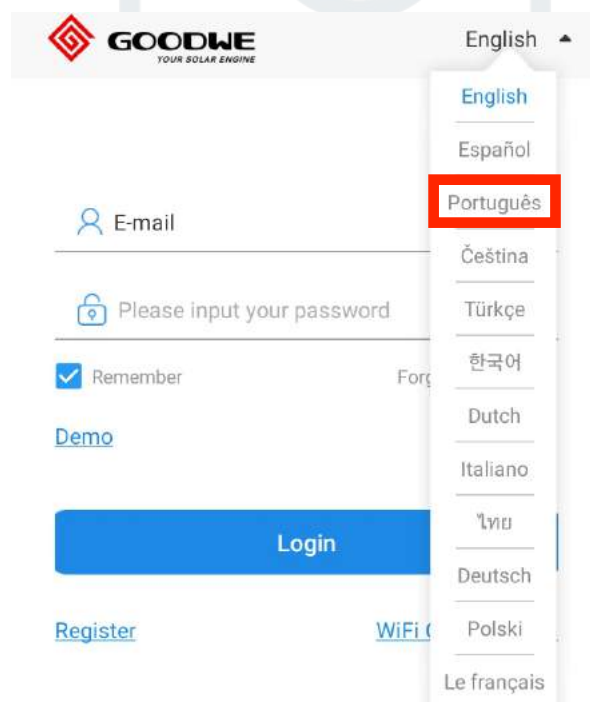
GOODWE
YOUR SOLAR ENGINE

English

English
Español
Português
Čeština
Türkçe
한국어
Dutch
Italiano
ไทย
Deutsch
Polski
Le français

E-mail

Please input your password

Remember

For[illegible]

Demo

Login

Register

WiFi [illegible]